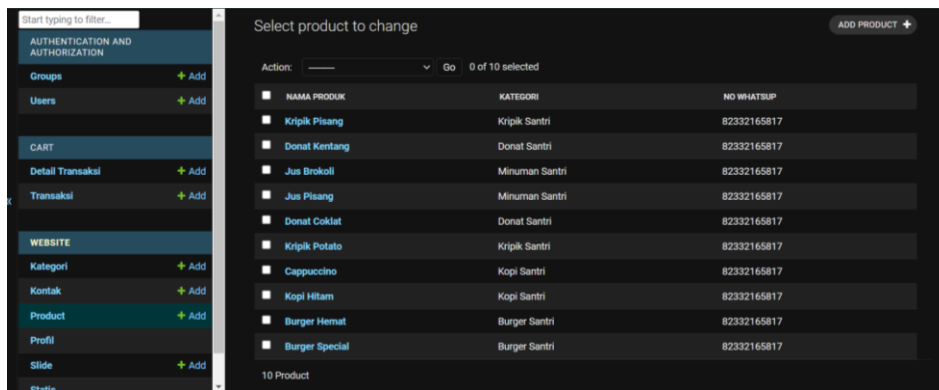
Start typing to filter...

AUTHENTICATION AND AUTHORIZATION

Groups + Add

Users + Add

CART

Detail Transaksi + Add

Transaksi + Add

WEBSITE

Kategori + Add

Kontak + Add

Product + Add

Profil

Slide + Add

Statis

Select product to change

ADD PRODUCT +

Action: ——— Go 0 of 10 selected

| NAMA PRODUK | KATEGORI | NO WHATSUP |
|---|---|---|
| Kripik Pisang | Kripik Santri | 82332165817 |
| Donat Kentang | Donat Santri | 82332165817 |
| Jus Brokoli | Minuman Santri | 82332165817 |
| Jus Pisang | Minuman Santri | 82332165817 |
| Donat Coklat | Donat Santri | 82332165817 |
| Kripik Potato | Kripik Santri | 82332165817 |
| Cappuccino | Kopi Santri | 82332165817 |
| Kopi Hitam | Kopi Santri | 82332165817 |
| Burger Hemat | Burger Santri | 82332165817 |
| Burger Special | Burger Santri | 82332165817 |

10 Product